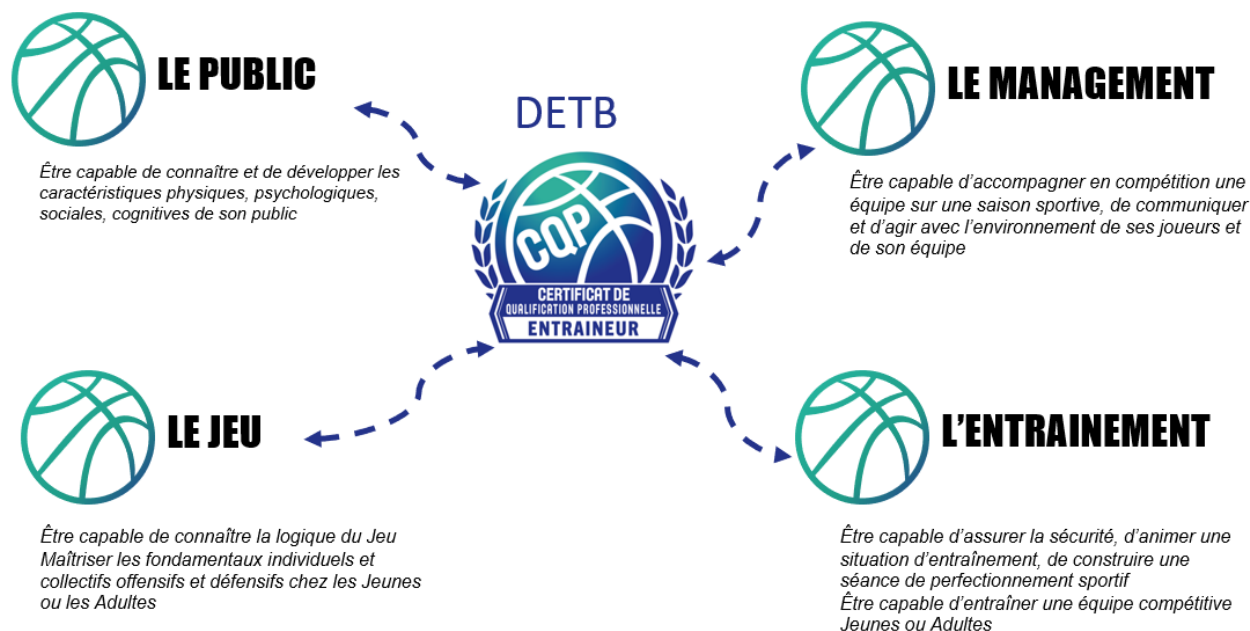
LE PUBLIC

Être capable de connaître et de développer les caractéristiques physiques, psychologiques, sociales, cognitives de son public

DETB

CQP
CERTIFICAT DE QUALIFICATION PROFESSIONNELLE
ENTRAINEUR

LE MANAGEMENT

Être capable d'accompagner en compétition une équipe sur une saison sportive, de communiquer et d'agir avec l'environnement de ses joueurs et de son équipe

LE JEU

Être capable de connaître la logique du Jeu
Maîtriser les fondamentaux individuels et collectifs offensifs et défensifs chez les Jeunes ou les Adultes

L'ENTRAINEMENT

Être capable d'assurer la sécurité, d'animer une situation d'entraînement, de construire une séance de perfectionnement sportif
Être capable d'entraîner une équipe compétitive Jeunes ou Adultes